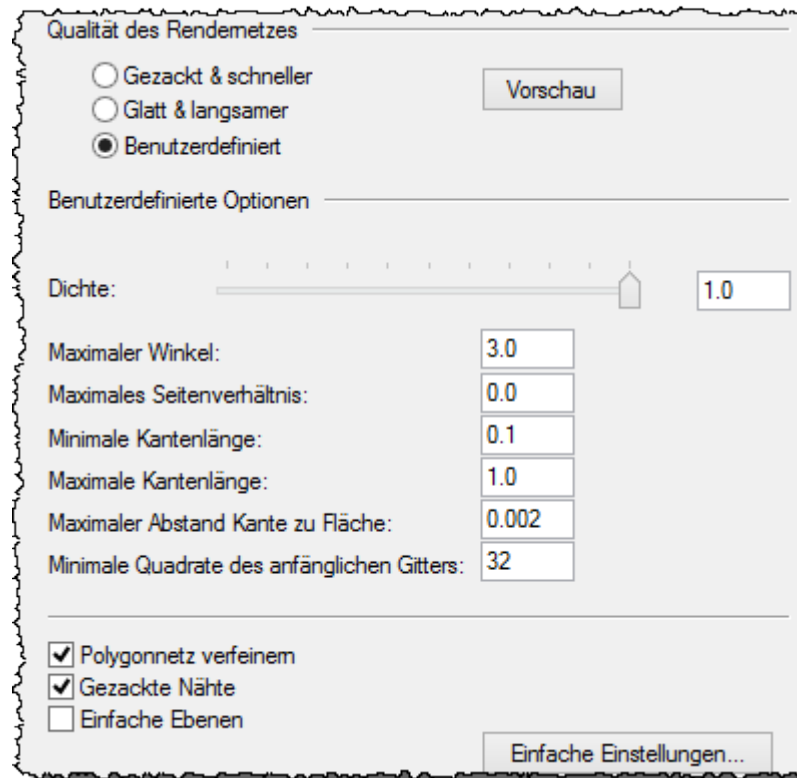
Qualität des Rendernetzes

Gezackt & schneller
Glatt & langsamer
Benutzerdefiniert

Vorschau

Benutzerdefinierte Optionen

Dichte: 1.0

Maximaler Winkel: 3.0
Maximales Seitenverhältnis: 0.0
Minimale Kantenlänge: 0.1
Maximale Kantenlänge: 1.0
Maximaler Abstand Kante zu Fläche: 0.002
Minimale Quadrate des anfänglichen Gitters: 32

Polygonnetz verfeinern
Gezackte Nähte
Einfache Ebenen

Einfache Einstellungen...